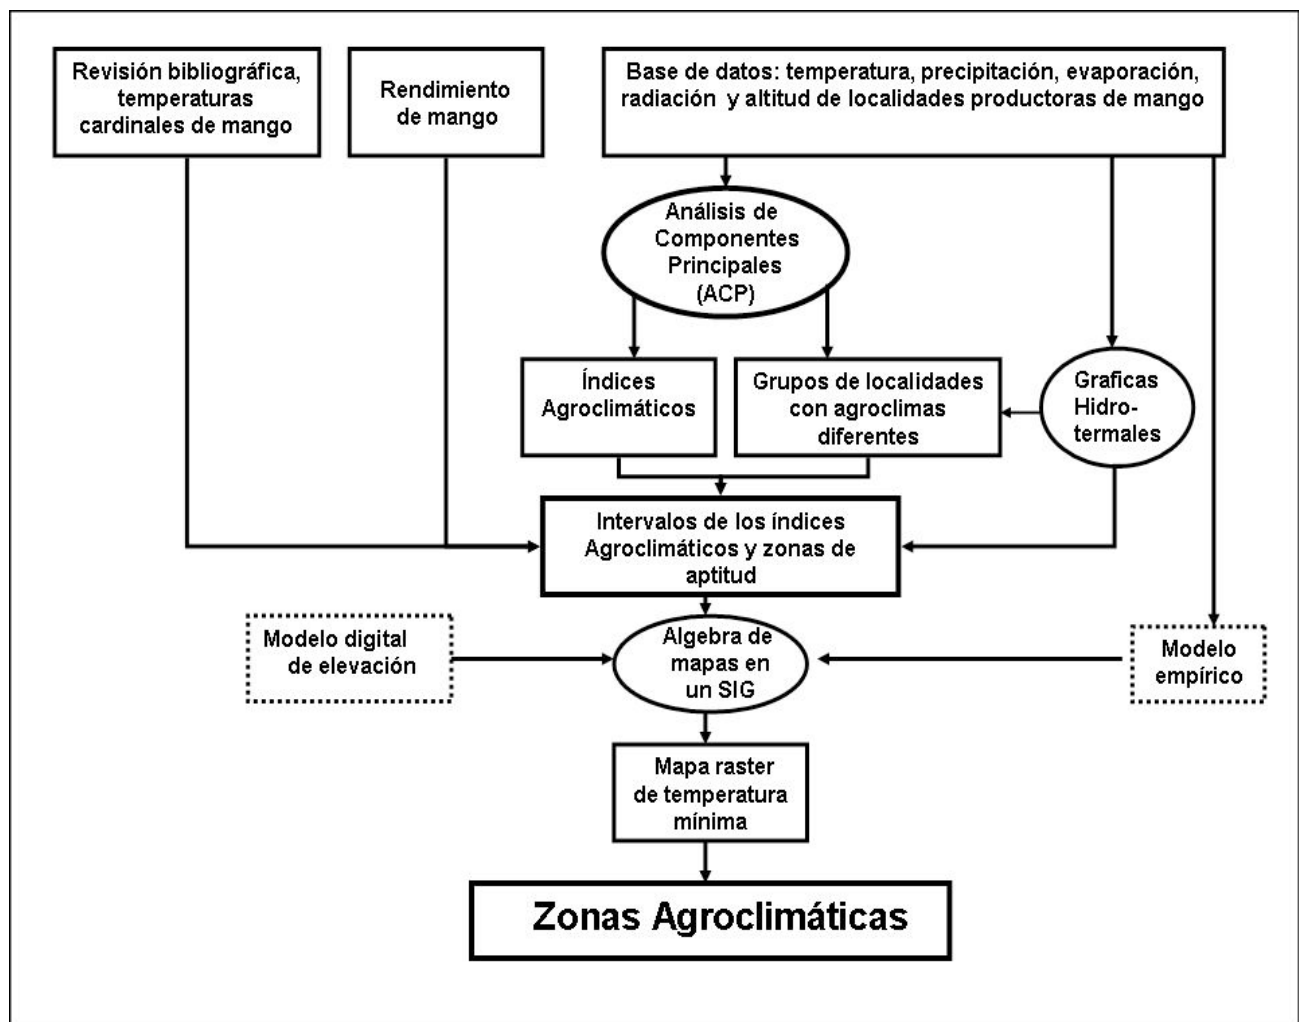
Revisión bibliográfica, temperaturas cardinales de mango

Rendimiento de mango

Base de datos: temperatura, precipitación, evaporación, radiación y altitud de localidades productoras de mango

Análisis de Componentes Principales (ACP)

Índices Agroclimáticos

Grupos de localidades con agroclimas diferentes

Graficas Hidrotermales

Intervalos de los índices Agroclimáticos y zonas de aptitud

Modelo digital de elevación

Algebra de mapas en un SIG

Modelo empírico

Mapa raster de temperatura mínima

Zonas Agroclimáticas